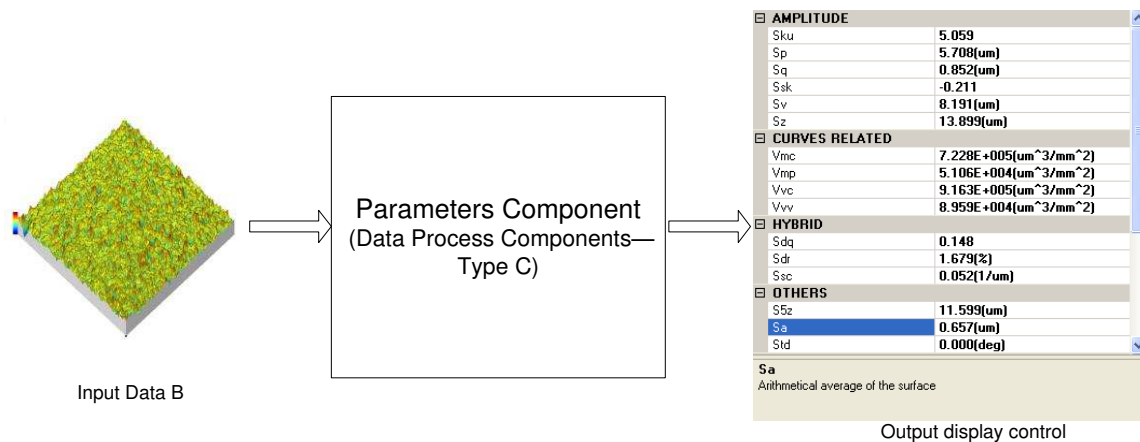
Input Data B

Parameters Component
(Data Process Components—Type C)

| ⊟ AMPLITUDE | |
|---|---|
| Sku | 5.059 |
| Sp | 5.708(um) |
| Sq | 0.852(um) |
| Ssk | -0.211 |
| Sv | 8.191(um) |
| Sz | 13.899(um) |
| ⊟ CURVES RELATED | |
| Vmc | 7.228E+005(um^3/mm^2) |
| Vmp | 5.106E+004(um^3/mm^2) |
| Vvc | 9.163E+005(um^3/mm^2) |
| Vvv | 8.959E+004(um^3/mm^2) |
| ⊟ HYBRID | |
| Sdq | 0.148 |
| Sdr | 1.679(%) |
| Ssc | 0.052(1/um) |
| ⊟ OTHERS | |
| S5z | 11.599(um) |
| Sa | 0.657(um) |
| Std | 0.000(deg) |

Sa
Arithmetical average of the surface

Output display control